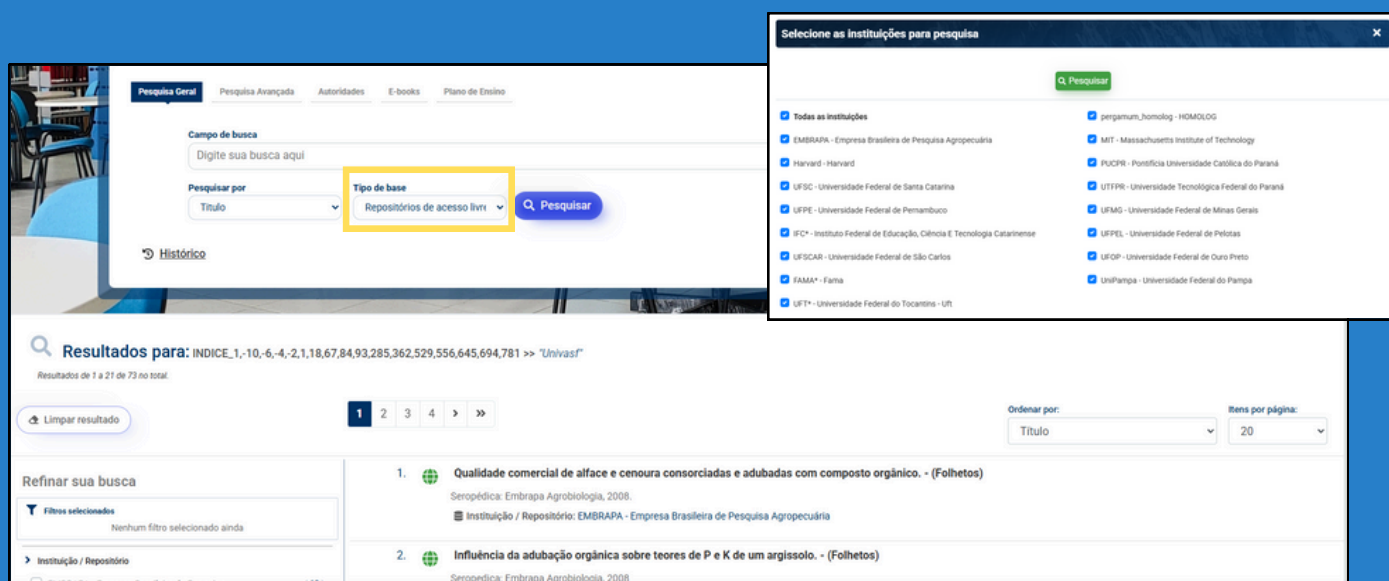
Pesquisa Geral Pesquisa Avançada Autoridades E-books Plano de Ensino

Campo de busca
Digite sua busca aqui

Pesquisar por
Título

Tipo de base
Repositórios de acesso livre

Pesquisar

Histórico

Selecione as instituições para pesquisa

Pesquisar

Todas as instituições
EMBRAPA - Empresa Brasileira de Pesquisa Agropecuária
Harvard - Harvard
UFSC - Universidade Federal de Santa Catarina
UFPE - Universidade Federal de Pernambuco
IFC* - Instituto Federal de Educação, Ciência E Tecnologia Catarinense
UFSCAR - Universidade Federal de São Carlos
FAMA* - Fama
UFT* - Universidade Federal do Tocantins - Uft

pergamum_homolog - HOMOLOG
MIT - Massachusetts Institute of Technology
PUCPR - Pontifícia Universidade Católica do Paraná
UTFPR - Universidade Tecnológica Federal do Paraná
UFMG - Universidade Federal de Minas Gerais
UFPEL - Universidade Federal de Pelotas
UFOP - Universidade Federal de Ouro Preto
UniPampa - Universidade Federal do Pampa

Resultados para: INDICE_1,-10,-6,-4,-2,1,18,67,84,93,285,362,529,556,645,694,781 >> "Univasf"
Resultados de 1 a 21 de 73 no total.

Limpar resultado

1 2 3 4 › »

Ordenar por:
Título

Itens por página:
20

Refinar sua busca

Filtros selecionados
Nenhum filtro selecionado ainda

Instituição / Repositório

1. Qualidade comercial de alface e cenoura consorciadas e adubadas com composto orgânico. - (Folhetos)
Seropédica: Embrapa Agrobiologia, 2008.
Instituição / Repositório: EMBRAPA - Empresa Brasileira de Pesquisa Agropecuária

2. Influência da adubação orgânica sobre teores de P e K de um argissolo. - (Folhetos)
Seropédica: Embrapa Agrobiologia, 2008.